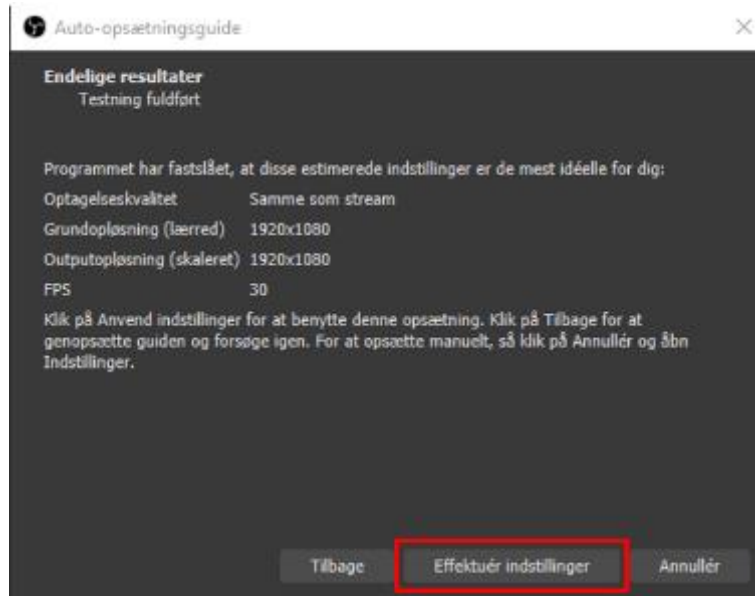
Auto-opsætningsguide

Endelige resultater
Testning fuldført

Programmet har fastslået, at disse estimerede indstillinger er de mest idéelle for dig:

| | |
|---|---|
| Optagelseskvalitet | Samme som stream |
| Grundopløsning (lærred) | 1920x1080 |
| Outputopløsning (skaleret) | 1920x1080 |
| FPS | 30 |

Klik på Anvend indstillinger for at benytte denne opsætning. Klik på Tilbage for at genopsætte guiden og forsøge igen. For at opsætte manuelt, så klik på Annullér og åbn Indstillinger.

Tilbage
Effektuér indstillinger
Annullér